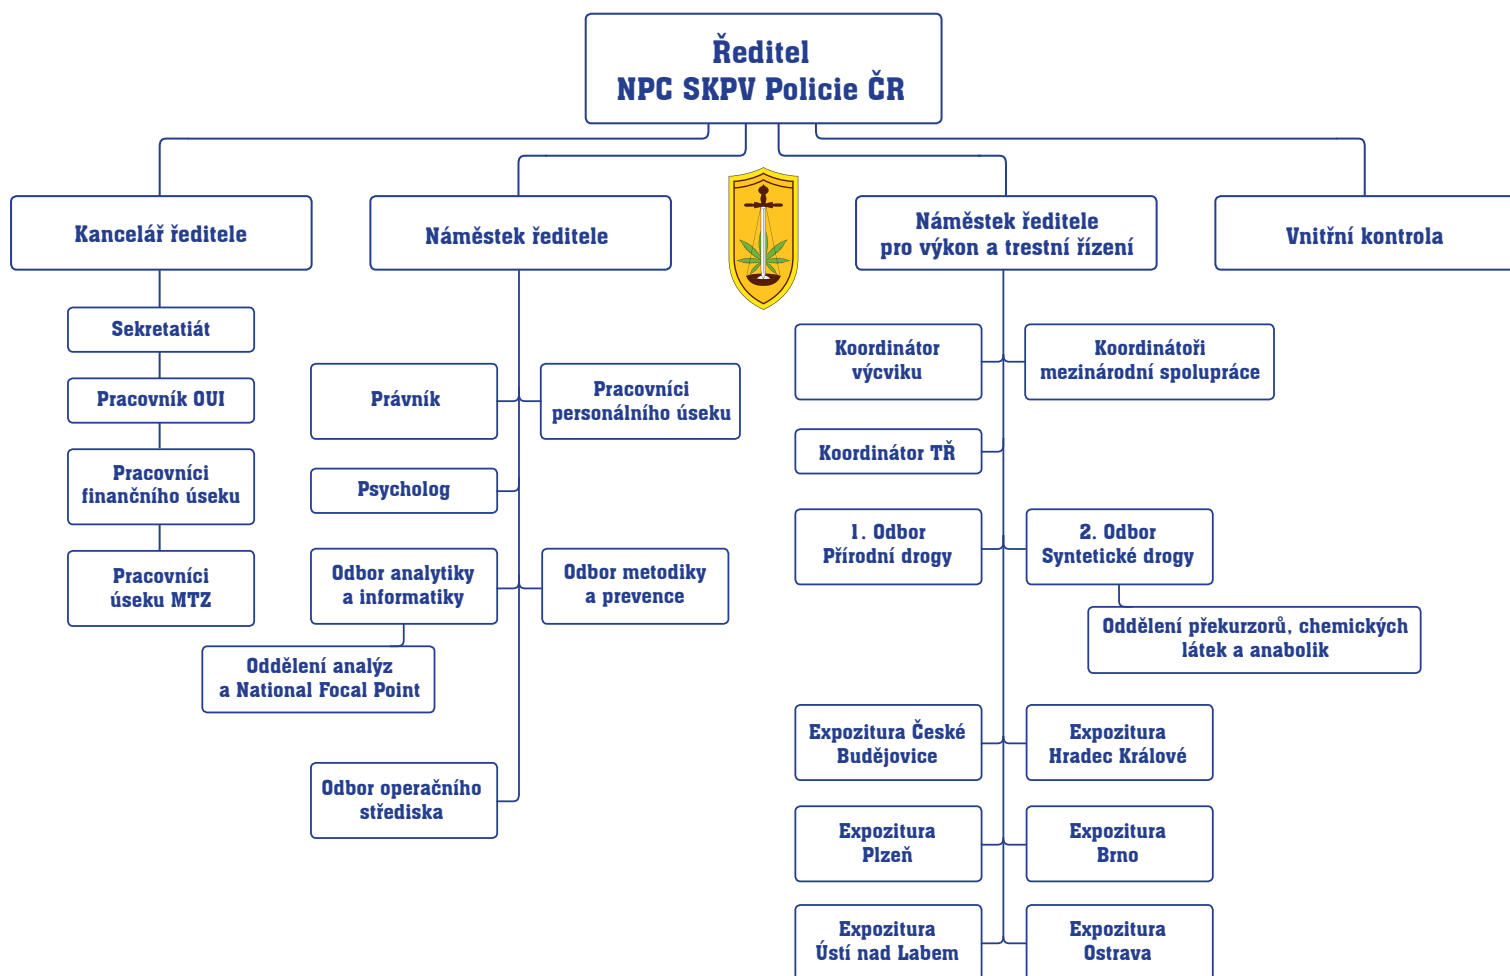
Ředitel
NPC SKPV Policie ČR

Kancelář ředitele

Sekretatiát

Pracovník OUI

Pracovníci finančního úseku

Pracovníci úseku MTZ

Náměstek ředitele

Právník

Pracovníci personálního úseku

Psycholog

Odbor analytiky a informatiky

Odbor metodiky a prevence

Oddělení analýz a National Focal Point

Odbor operačního střediska

Náměstek ředitele pro výkon a trestní řízení

Vnitřní kontrola

Koordinátor výcviku

Koordinátoři mezinárodní spolupráce

Koordinátor TŘ

1. Odbor Přírodní drogy

2. Odbor Syntetické drogy

Oddělení prekurzorů, chemických látek a anabolik

Expozitura České Budějovice

Expozitura Hradec Králové

Expozitura Plzeň

Expozitura Brno

Expozitura Ústí nad Labem

Expozitura Ostrava